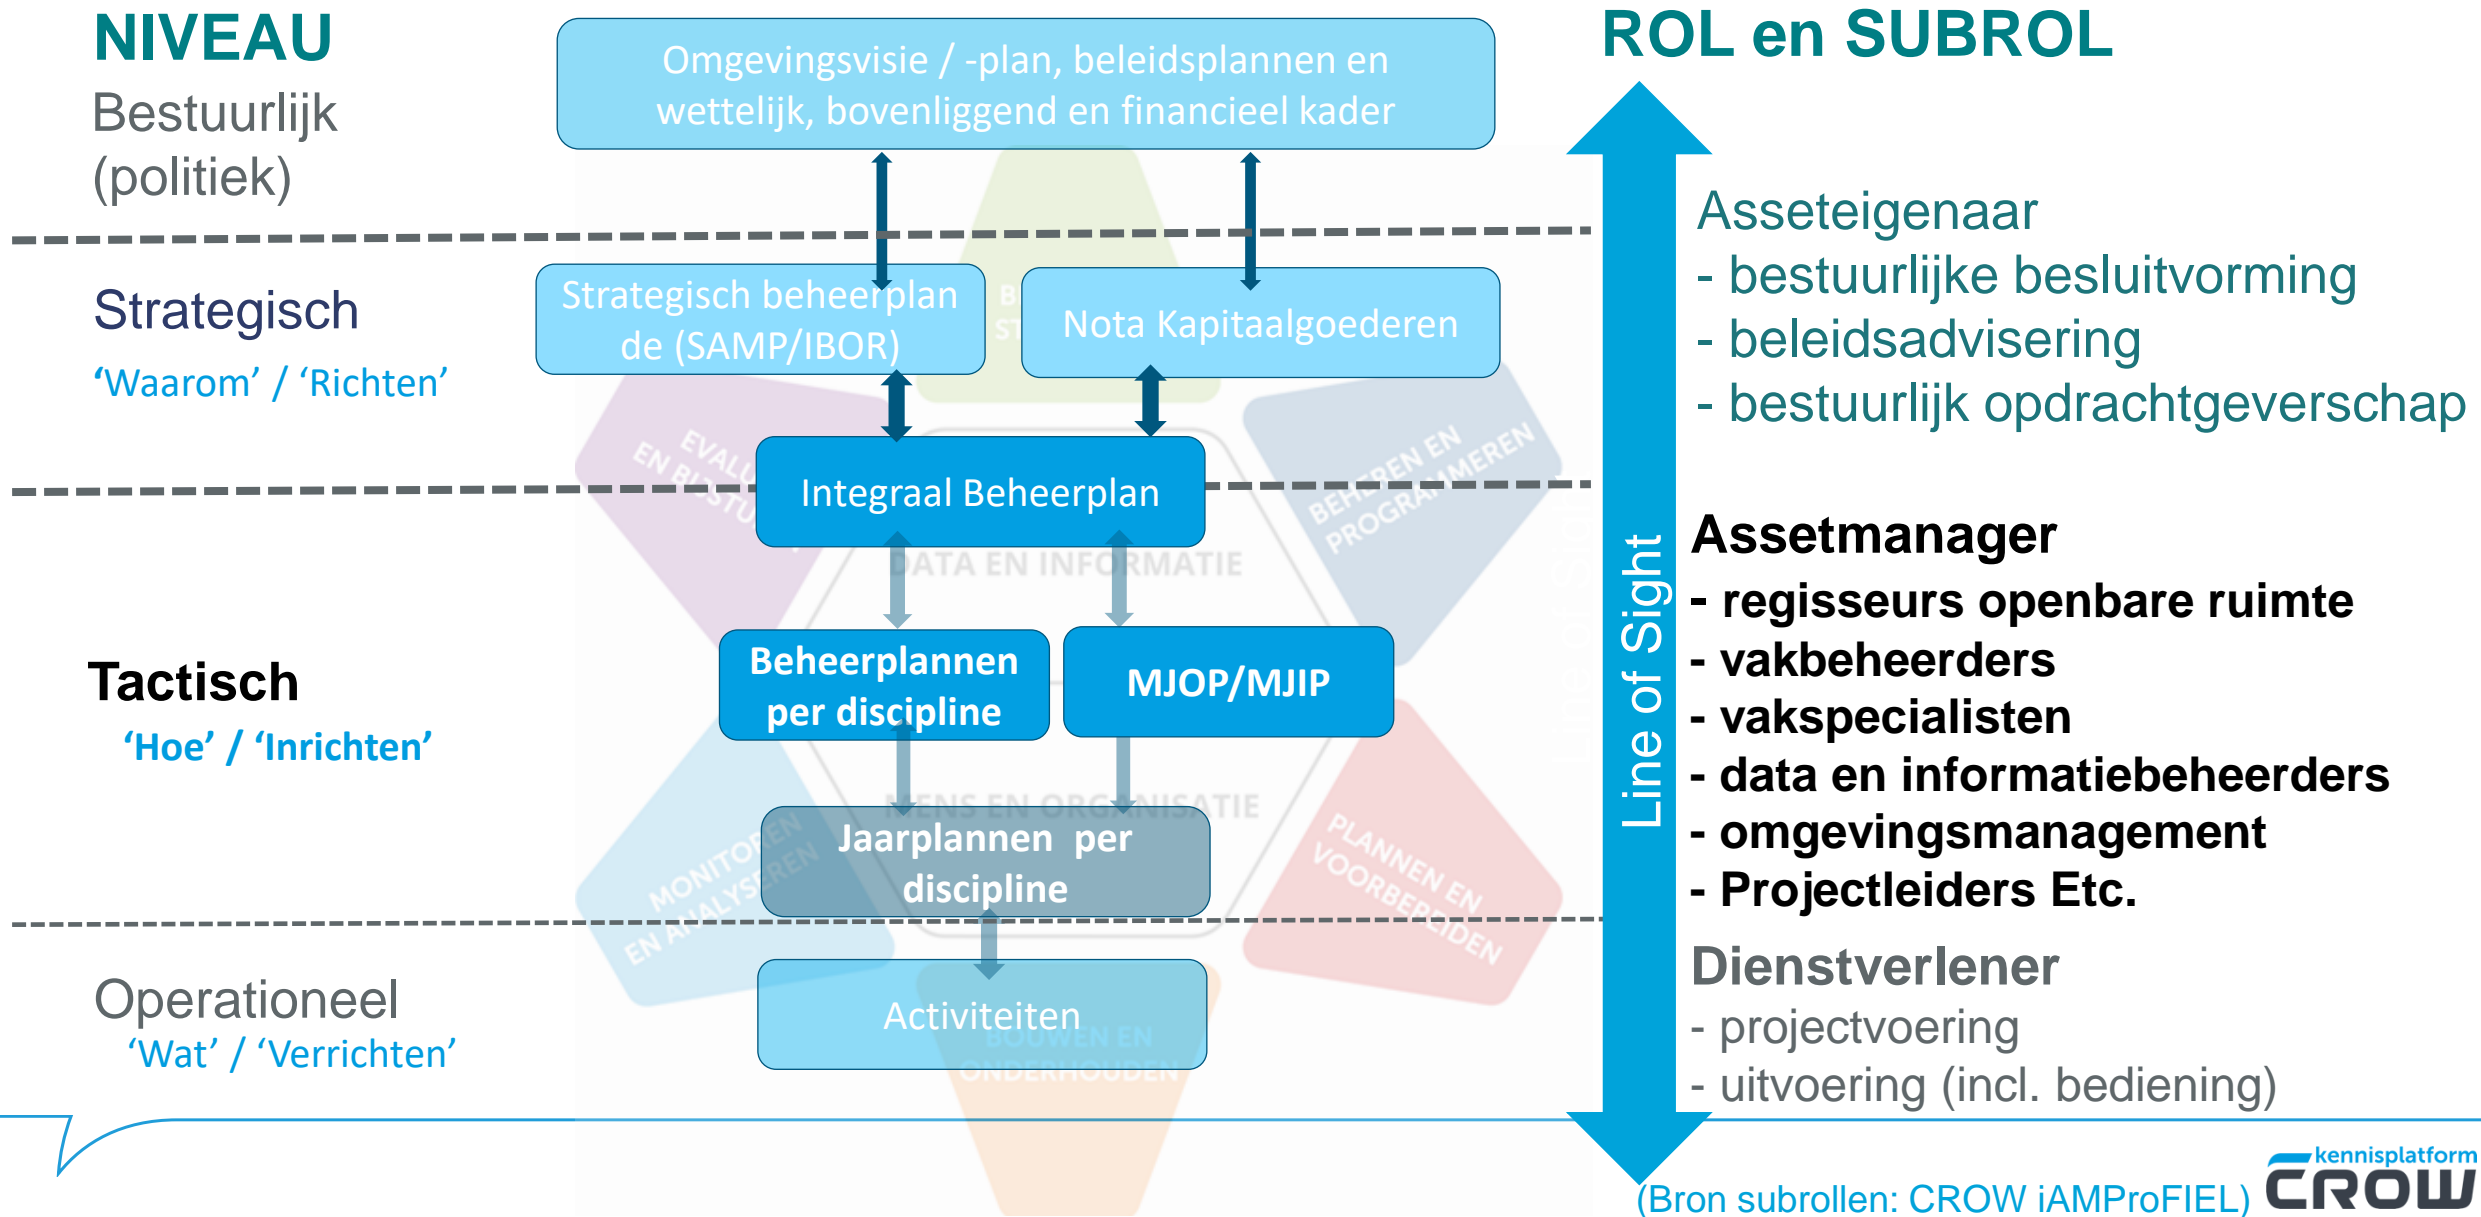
NIVEAU
Bestuurlijk (politiek)

Omgevingsvisie / -plan, beleidsplannen en wettelijk, bovenliggend en financieel kader

ROL en SUBROL

Strategisch
'Waarom' / 'Richten'

Strategisch beheerplan de (SAMP/IBOR)

Nota Kapitaalgoederen

Asseteigenaar
- bestuurlijke besluitvorming
- beleidsadvisering
- bestuurlijk opdrachtgeverschap

Integraal Beheerplan

DATA EN INFORMATIE

Tactisch
'Hoe' / 'Inrichten'

Beheerplannen per discipline

MJOP/MJIP

Line of Sight

Assetmanager
- regisseurs openbare ruimte
- vakbeheerders
- vakspecialisten
- data en informatiebeheerders
- omgevingsmanagement
- Projectleiders Etc.

Jaarplannen per discipline

MONITOREN EN ANALYSEREN

PLANNEN EN VOORBEREIDEN

Operationeel
'Wat' / 'Verrichten'

Activiteiten

BOUWEN EN ONDERHOUDEN

Dienstverlener
- projectvoering
- uitvoering (incl. bediening)

(Bron subrollen: CROW iAMProFIEL)

kennisplatform CROW